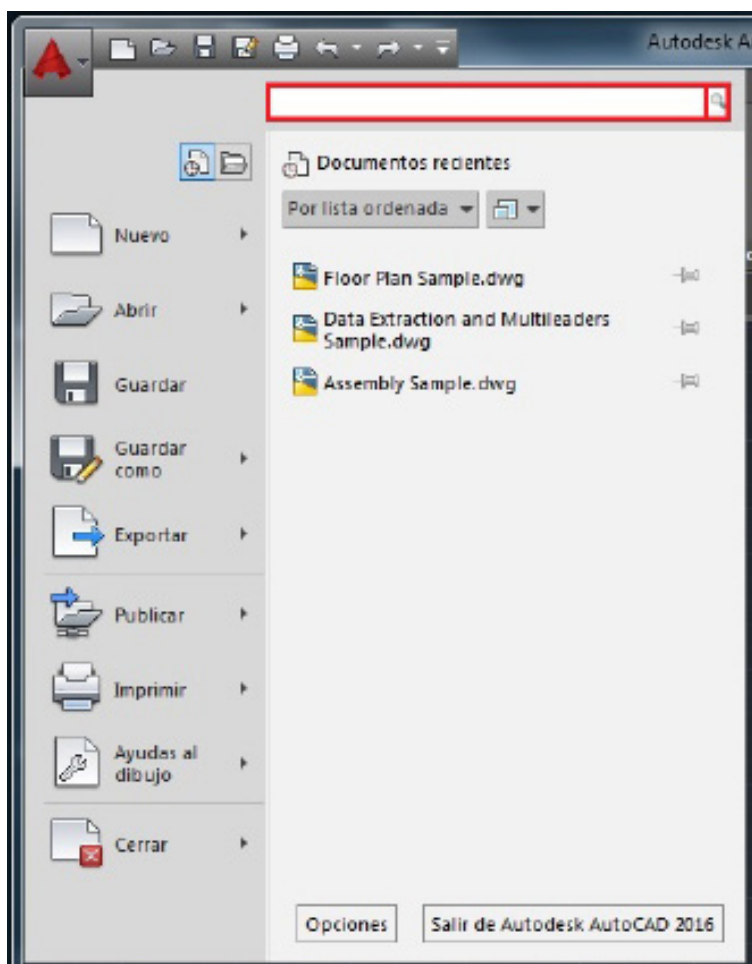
Autodesk A

Documentos recientes

Por lista ordenada

Nuevo

Abrir

Guardar

Guardar como

Exportar

Publicar

Imprimir

Ayudas al dibujo

Cerrar

Floor Plan Sample.dwg

Data Extraction and Multileaders Sample.dwg

Assembly Sample.dwg

Opciones

Salir de Autodesk AutoCAD 2016